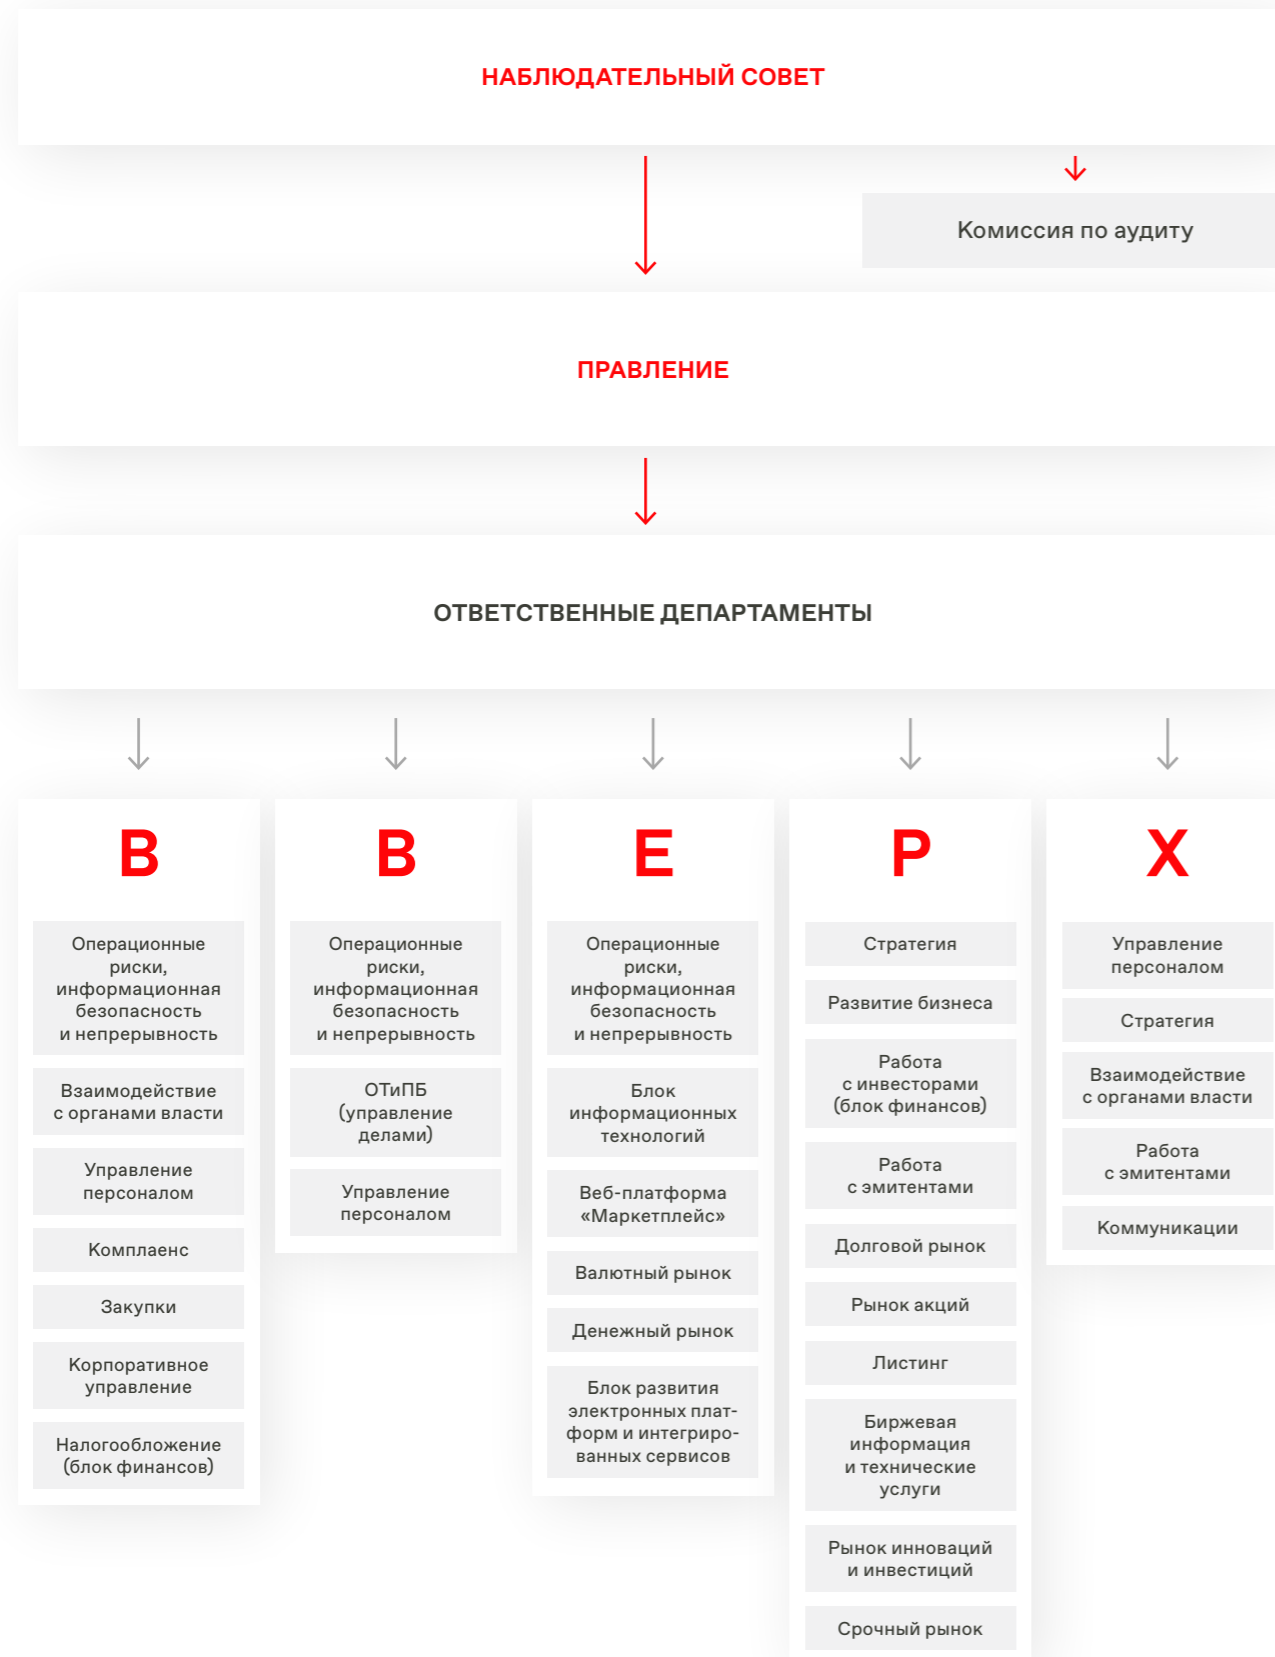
НАБЛЮДАТЕЛЬНЫЙ СОВЕТ

Комиссия по аудиту

ПРАВЛЕНИЕ

ОТВЕТСТВЕННЫЕ ДЕПАРТАМЕНТЫ

В

Операционные риски, информационная безопасность и непрерывность

Взаимодействие с органами власти

Управление персоналом

Комплаенс

Закупки

Корпоративное управление

Налогообложение (блок финансов)

В

Операционные риски, информационная безопасность и непрерывность

ОТиПБ (управление делами)

Управление персоналом

Е

Операционные риски, информационная безопасность и непрерывность

Блок информационных технологий

Веб-платформа «Маркетплейс»

Валютный рынок

Денежный рынок

Блок развития электронных платформ и интегрированных сервисов

Р

Стратегия

Развитие бизнеса

Работа с инвесторами (блок финансов)

Работа с эмитентами

Долговой рынок

Рынок акций

Листинг

Биржевая информация и технические услуги

Рынок инноваций и инвестиций

Срочный рынок

Х

Управление персоналом

Стратегия

Взаимодействие с органами власти

Работа с эмитентами

Коммуникации